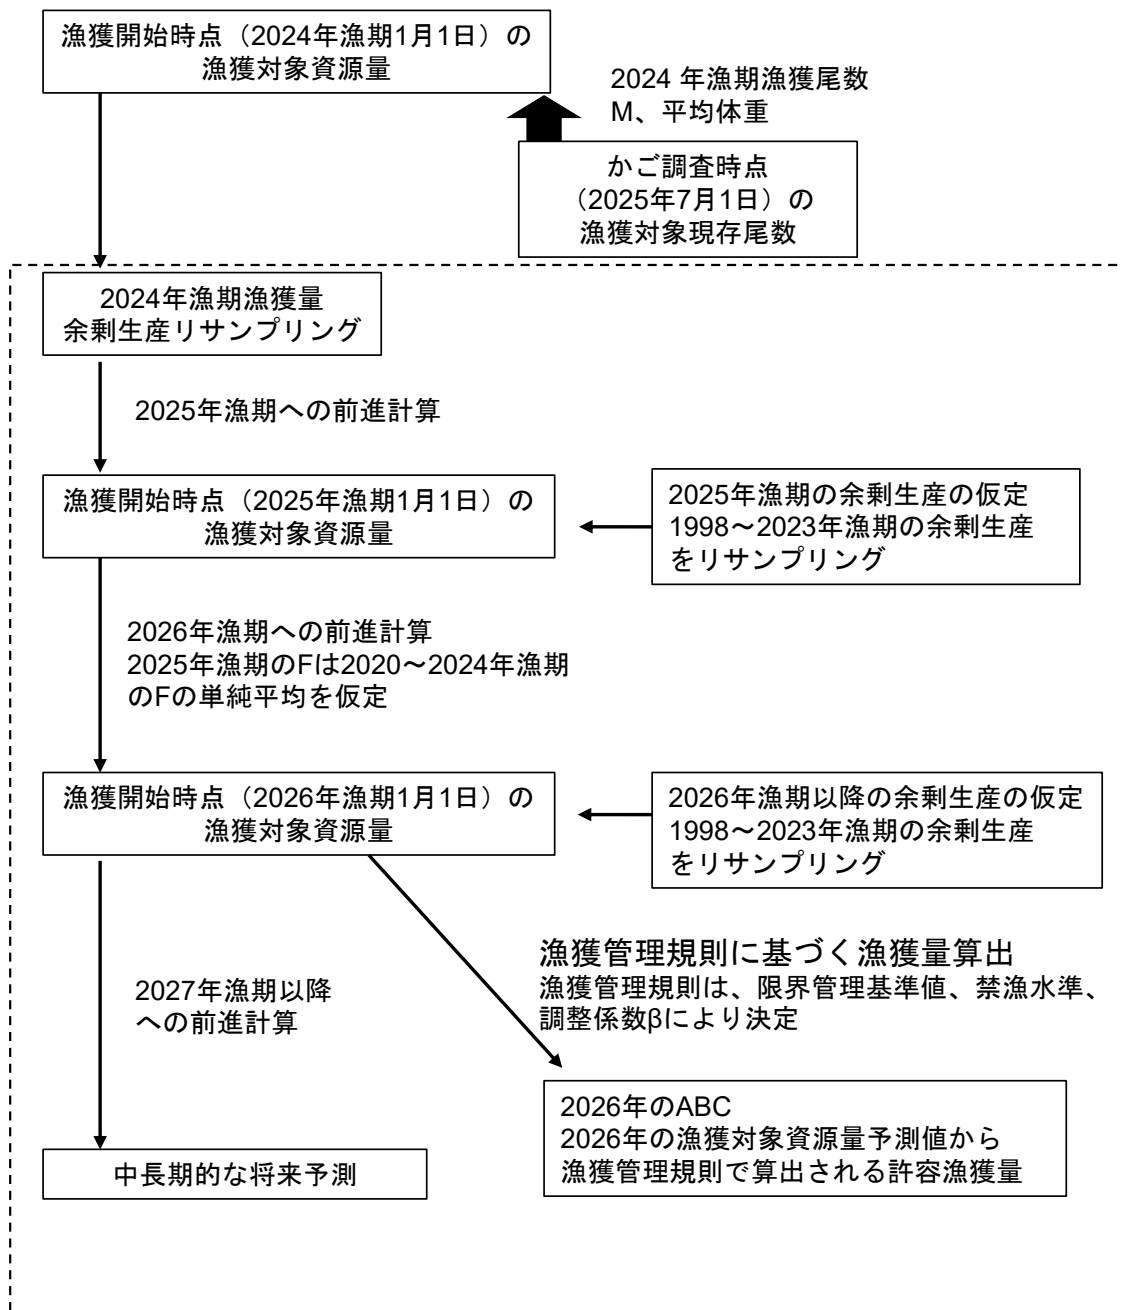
漁獲開始時点（2024年漁期1月1日）の
漁獲対象資源量

2024 年漁期漁獲尾数
M、平均体重

かご調査時点
（2025年7月1日）の
漁獲対象現存尾数

2024年漁期漁獲量
余剰生産リサンプリング

2025年漁期への前進計算

漁獲開始時点（2025年漁期1月1日）の
漁獲対象資源量

2025年漁期の余剰生産の仮定
1998～2023年漁期の余剰生産
をリサンプリング

2026年漁期への前進計算
2025年漁期のFは2020～2024年漁期
のFの単純平均を仮定

漁獲開始時点（2026年漁期1月1日）の
漁獲対象資源量

2026年漁期以降の余剰生産の仮定
1998～2023年漁期の余剰生産
をリサンプリング

漁獲管理規則に基づく漁獲量算出
漁獲管理規則は、限界管理基準値、禁漁水準、
調整係数βにより決定

2027年漁期以降
への前進計算

2026年のABC
2026年の漁獲対象資源量予測値から
漁獲管理規則で算出される許容漁獲量

中長期的な将来予測